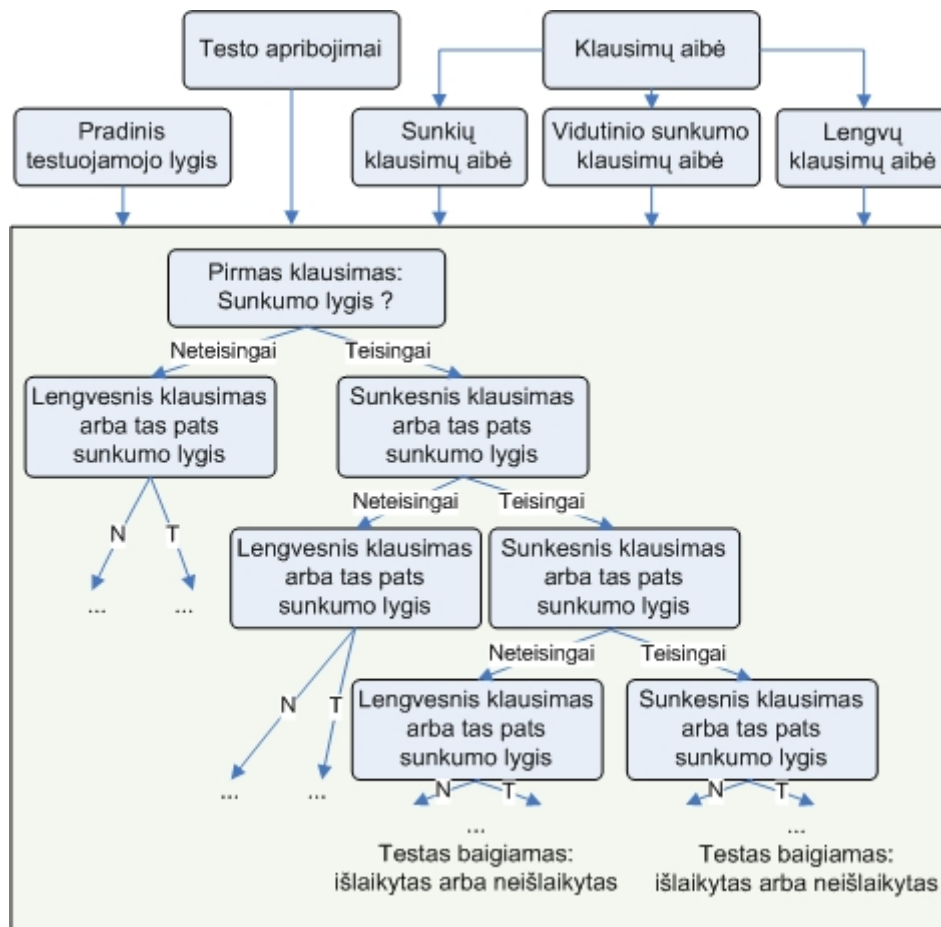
Testo apribojimai

Klausimų aibė

Pradinis testuojamojo lygis

Sunkių klausimų aibė

Vidutinio sunkumo klausimų aibė

Lengvų klausimų aibė

Pirmas klausimas: Sunkumo lygis ?

Neteisingai

Teisingai

Lengvesnis klausimas arba tas pats sunkumo lygis

Sunkesnis klausimas arba tas pats sunkumo lygis

N

T

...

...

Neteisingai

Teisingai

Lengvesnis klausimas arba tas pats sunkumo lygis

Sunkesnis klausimas arba tas pats sunkumo lygis

N

T

...

...

Neteisingai

Teisingai

Lengvesnis klausimas arba tas pats sunkumo lygis

Sunkesnis klausimas arba tas pats sunkumo lygis

N

T

...

Testas baigiamas: išlaikytas arba neišlaikytas

N

T

...

Testas baigiamas: išlaikytas arba neišlaikytas